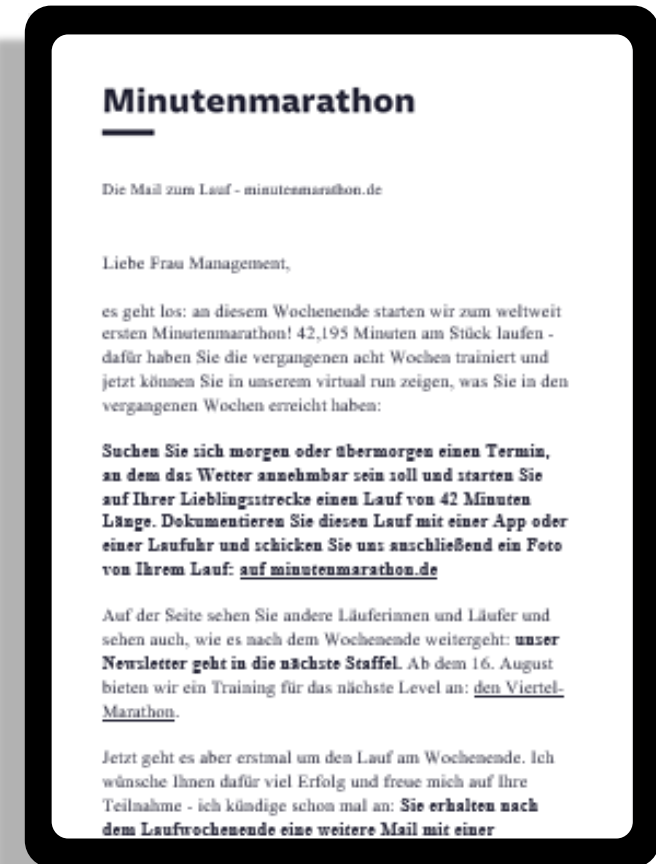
Minutenmarathon

Die Mail zum Lauf - minutenmarathon.de

Liebe Frau Management,

es geht los: an diesem Wochenende starten wir zum weltweit ersten Minutenmarathon! 42,195 Minuten am Stück laufen - dafür haben Sie die vergangenen acht Wochen trainiert und jetzt können Sie in unserem virtual run zeigen, was Sie in den vergangenen Wochen erreicht haben:

**Suchen Sie sich morgen oder übermorgen einen Termin, an dem das Wetter annehmbar sein soll und starten Sie auf Ihrer Lieblingsstrecke einen Lauf von 42 Minuten Länge. Dokumentieren Sie diesen Lauf mit einer App oder einer Laufuhr und schicken Sie uns anschließend ein Foto von Ihrem Lauf: auf minutenmarathon.de**

Auf der Seite sehen Sie andere Läuferinnen und Läufer und sehen auch, wie es nach dem Wochenende weitergeht: **unser Newsletter geht in die nächste Staffel.** Ab dem 16. August bieten wir ein Training für das nächste Level an: den Viertel-Marathon.

Jetzt geht es aber erstmal um den Lauf am Wochenende. Ich wünsche Ihnen dafür viel Erfolg und freue mich auf Ihre Teilnahme - ich kündige schon mal an: **Sie erhalten nach dem Laufwochenende eine weitere Mail mit einer**